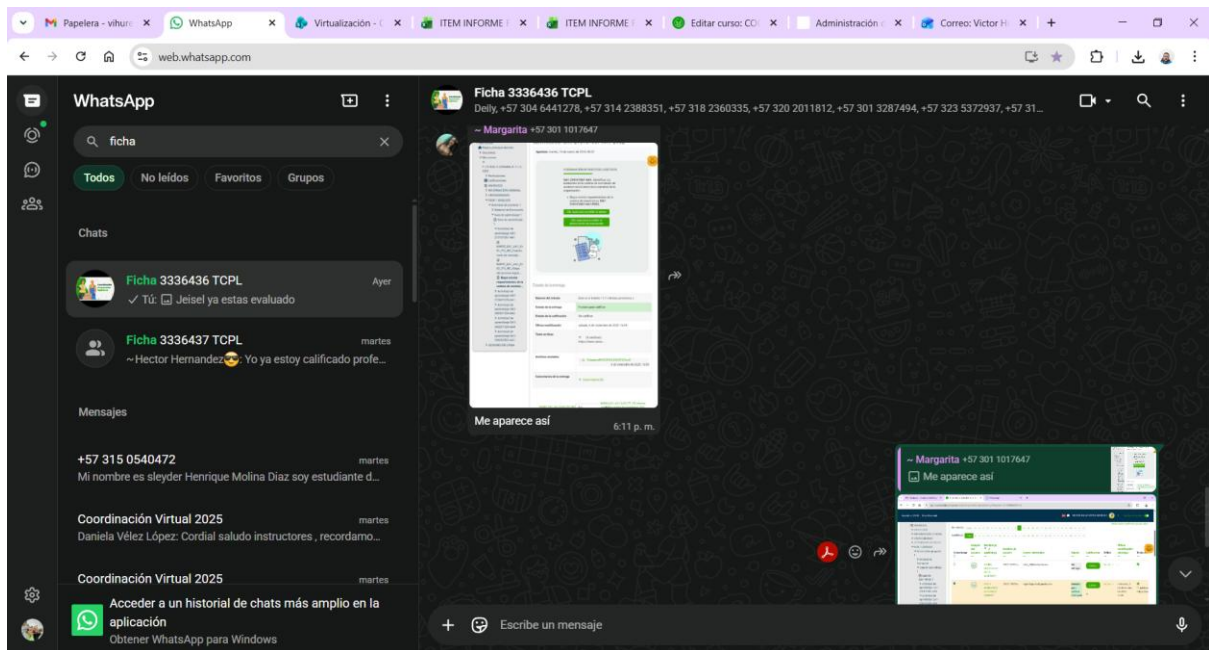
Papelera - vihur ×
WhatsApp ×
Virtualización - ×
ITEM INFORME ×
ITEM INFORME ×
Editar curso: CO ×
Administración ×
Correo: Victor H ×
+

web.whatsapp.com

WhatsApp

ficha

Todos No leídos Favoritos Grupos

Chats

Ficha 3336436 TCPL Ayer
✓ Tú: Jeisel ya estas evaluado

Ficha 3336437 TCPL martes
~Hector Hernandez: Yo ya estoy calificado profe...

Mensajes

+57 315 0540472 martes
Mi nombre es sleyder Henrique Molina Diaz soy estudiante d...

Coordinación Virtual 2025 martes
Daniela Vélez López: Cordial saludo instructores , recordamo...

Coordinación Virtual 2025 martes

Acceder a un historial de chats más amplio en la aplicación
Obtener WhatsApp para Windows

Ficha 3336436 TCPL
Deily, +57 304 6441278, +57 314 2388351, +57 318 2360335, +57 320 2011812, +57 301 3287494, +57 323 5372937, +57 31...

~ Margarita +57 301 1017647

Me aparece así 6:11 p. m.

~ Margarita +57 301 1017647
Me aparece así

Escribe un mensaje